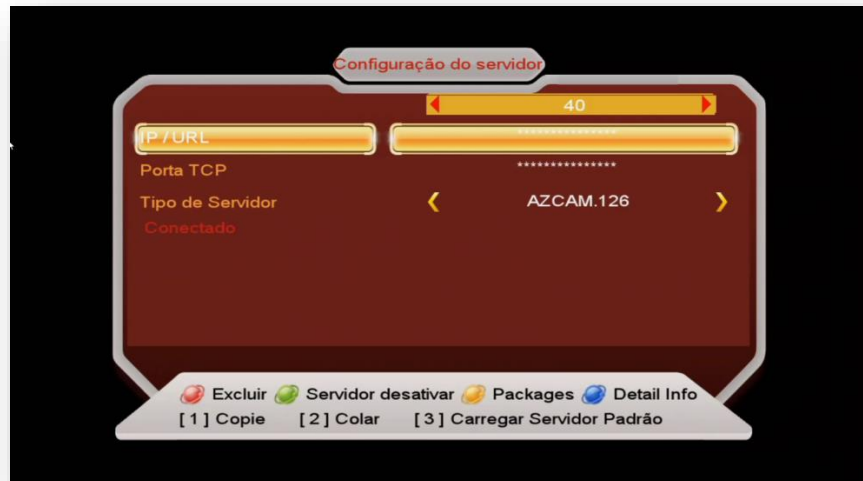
Configuração do servidor

40

IP / URL ***************

Porta TCP ***************

Tipo de Servidor AZCAM.126

Conectado

Excluir Servidor desativar Packages Detail Info

[1] Copie [2] Colar [3] Carregar Servidor Padrão